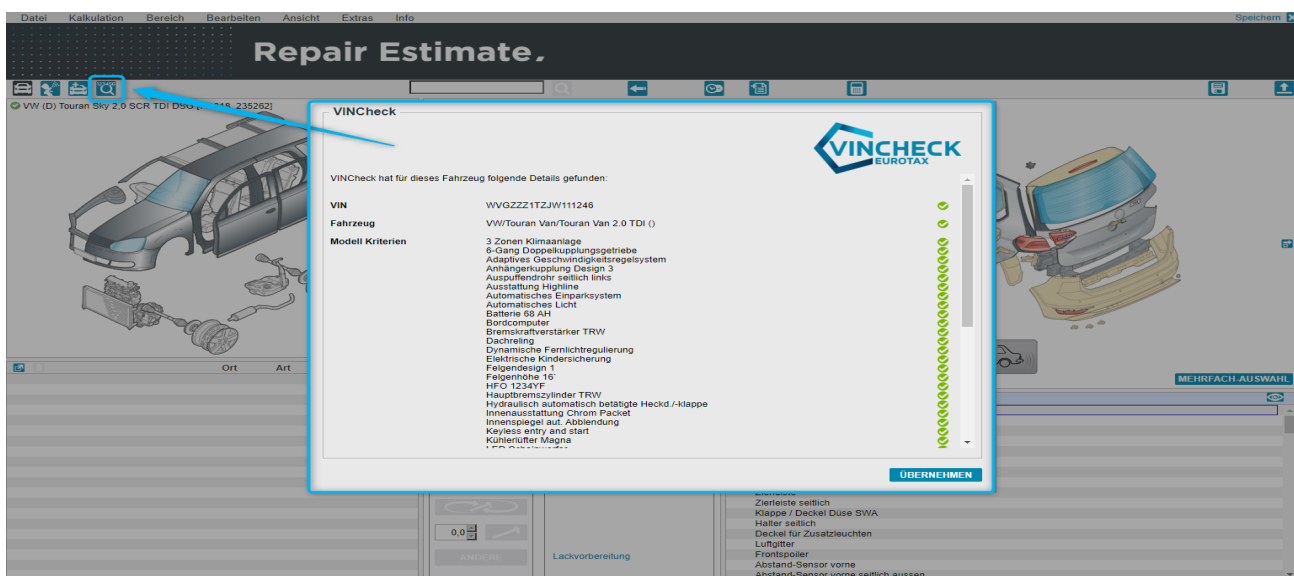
Datei Kalkulation Bereich Bearbeiten Ansicht Extras Info

Speichern

Repair Estimate.

VW (D) Touran Sky 2.0 SCR TDI DSG [...218, 235262]

VINCheck

VINCHECK
EUROTAX

VINCheck hat für dieses Fahrzeug folgende Details gefunden:

VIN WVGZZZ1TZJW111246

Fahrzeug VW/Touran Van/Touran Van 2.0 TDI ()

Modell Kriterien
3 Zonen Klimaanlage
6-Gang Doppelkupplungsgetriebe
Adaptives Geschwindigkeitsregelsystem
Anhängerkupplung Design 3
Auspuffendrohr seitlich links
Ausstattung Highline
Automatisches Einparksystem
Automatisches Licht
Batterie 68 AH
Bordcomputer
Bremskraftverstärker TRW
Dachreling
Dynamische Fernlichtregulierung
Elektrische Kindersicherung
Felgendesign 1
Felgenhöhe 16`
HFO 1234YF
Hauptbremszylinder TRW
Hydraulisch automatisch betätigte Heckd./-klappe
Innenausstattung Chrom Packet
Innenspiegel aut. Abblendung
Keyless entry and start
Kühlerlüfter Magna
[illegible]

ÜBERNEHMEN

Ort Art

MEHRFACH-AUSWAHL

0,0

ÄNDERN

Lackvorbereitung

Zierleiste
Zierleiste seitlich
Klappe / Deckel Düse SWA
Halter seitlich
Deckel für Zusatzleuchten
Luftgitter
Frontspoiler
Abstand-Sensor vorne
Abstand-Sensor vorne seitlich aussen